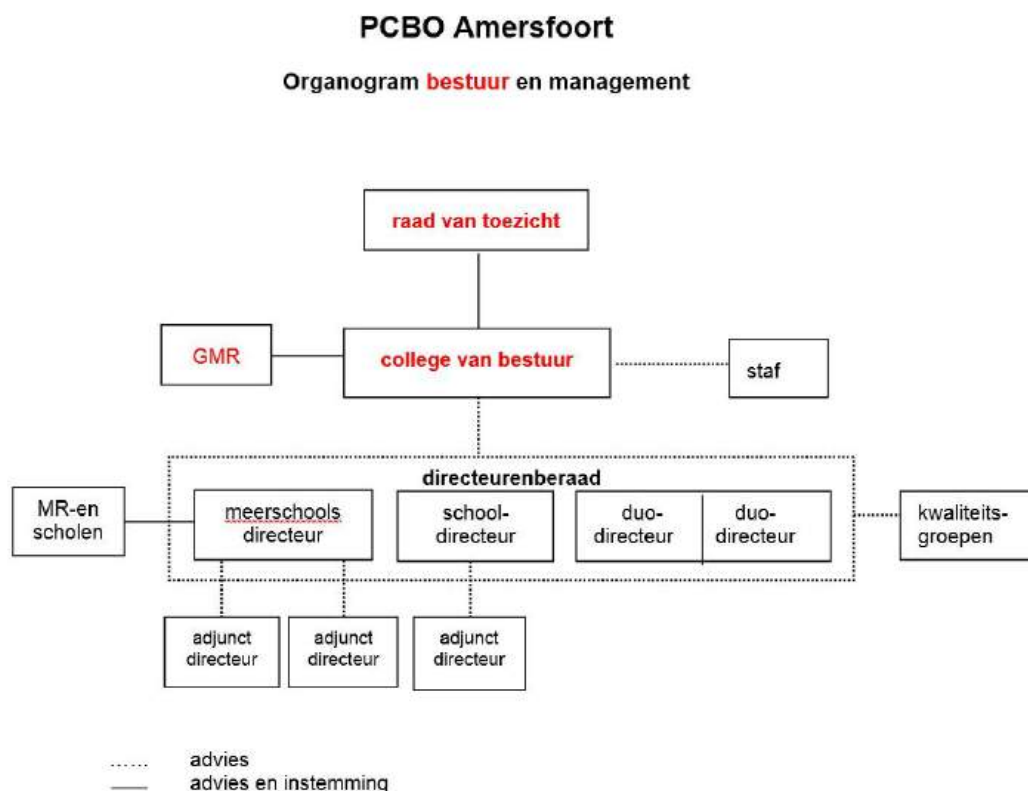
PCBO Amersfoort

Organogram bestuur en management

raad van toezicht

GMR

college van bestuur

staf

directeurenberaad

MR-en scholen

meerschools directeur

school-directeur

duo-directeur

duo-directeur

kwaliteits-groepen

adjunct directeur

adjunct directeur

adjunct directeur

...... advies
—— advies en instemming